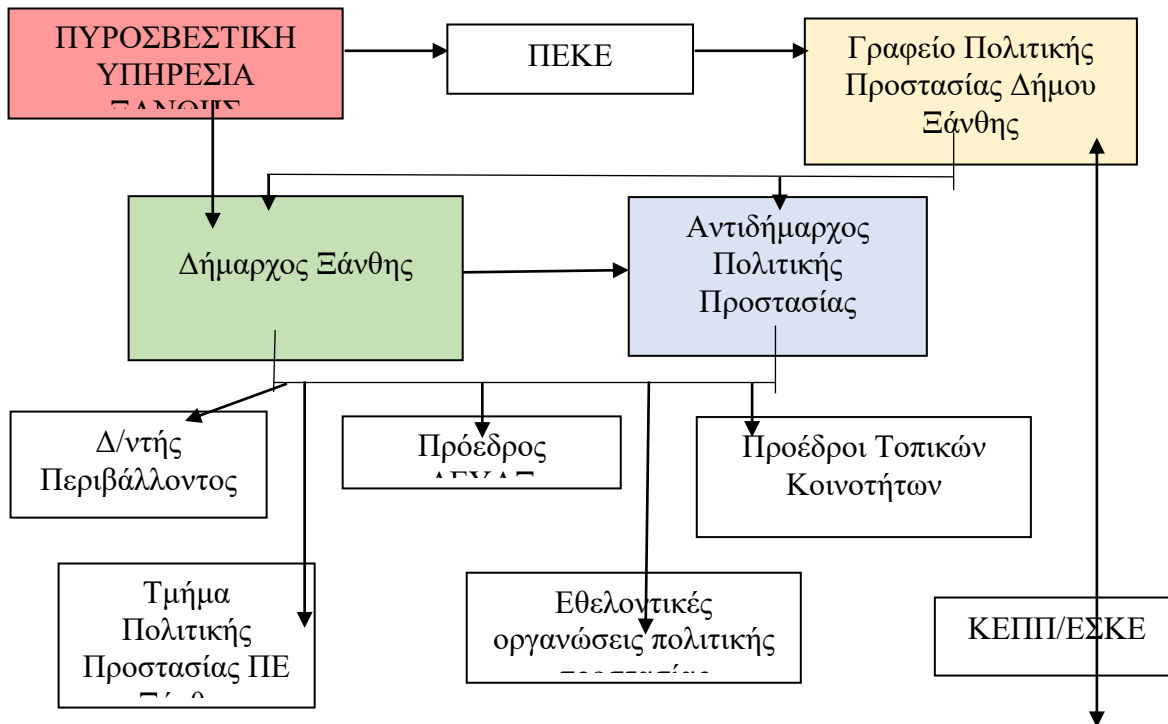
ΠΥΡΟΣΒΕΣΤΙΚΗ ΥΠΗΡΕΣΙΑ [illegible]

ΠΕΚΕ

Γραφείο Πολιτικής Προστασίας Δήμου Ξάνθης

Δήμαρχος Ξάνθης

Αντιδήμαρχος Πολιτικής Προστασίας

Δ/ντής Περιβάλλοντος

Πρόεδρος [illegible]

Πρόεδροι Τοπικών Κοινοτήτων

Τμήμα Πολιτικής Προστασίας ΠΕ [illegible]

Εθελοντικές οργανώσεις πολιτικής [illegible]

ΚΕΠΠ/ΕΣΚΕ